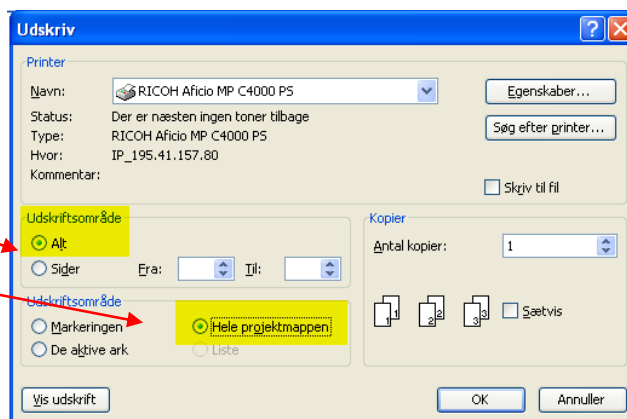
Udskriv

Printer

Navn: RICOH Aficio MP C4000 PS

Egenskaber...

Status: Der er næsten ingen toner tilbage

Type: RICOH Aficio MP C4000 PS

Søg efter printer...

Hvor: IP_195.41.157.80

Kommentar:

Skriv til fil

Udskriftsområde

Alt

Sider Fra: Til:

Kopier

Antal kopier: 1

Udskriftsområde

Markeringen

Hele projektmappen

De aktive ark

Liste

Sætvis

Vis udskrift

OK

Annuller